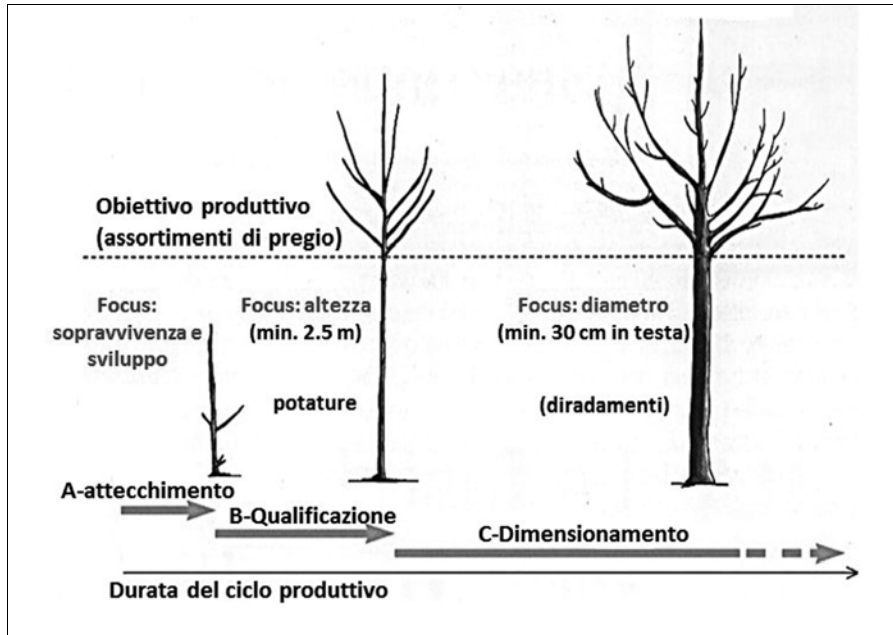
Obiettivo produttivo
(assortimenti di pregio)

Focus:
sopravvivenza e
sviluppo

Focus: altezza
(min. 2.5 m)

potature

Focus: diametro
(min. 30 cm in testa)

(diradamenti)

A-attecchimento

B-Qualificazione

C-Dimensionamento

Durata del ciclo produttivo